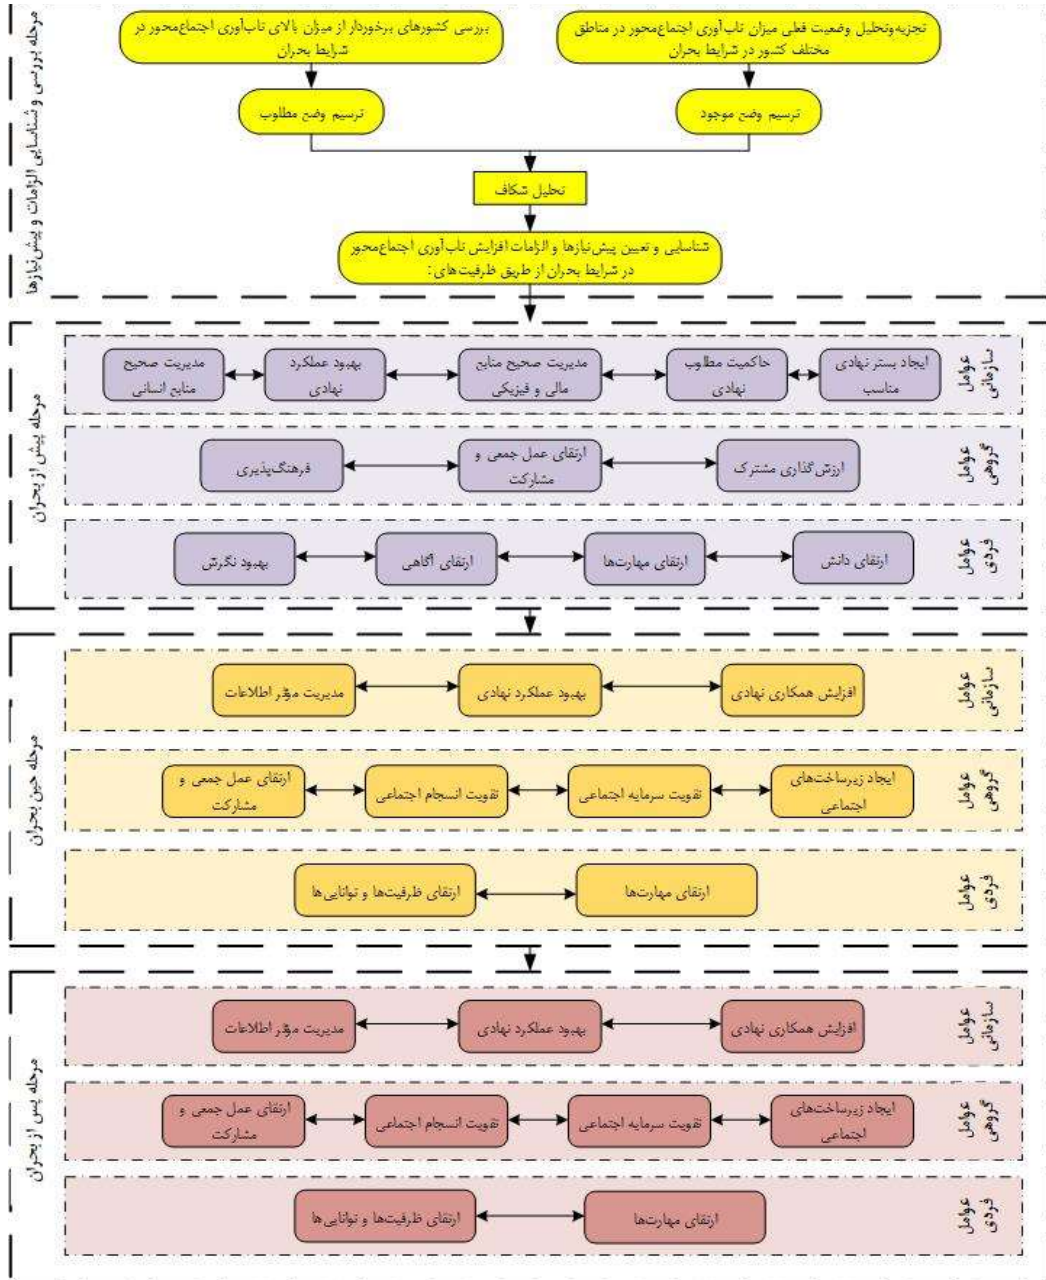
مرحله بررسی و شناسایی الزامات و پیش‌نیازها

تجزیه‌وتحلیل وضعیت فعلی میزان تاب‌آوری اجتماع‌محور در مناطق مختلف کشور در شرایط بحران

بررسی کشورهای برخوردار از میزان بالای تاب‌آوری اجتماع‌محور در شرایط بحران

ترسیم وضع موجود

ترسیم وضع مطلوب

تحلیل شکاف

شناسایی و تعیین پیش‌نیازها و الزامات افزایش تاب‌آوری اجتماع‌محور در شرایط بحران از طریق ظرفیت‌های:

مرحله پیش از بحران

عوامل سازمانی

ایجاد بستر نهادی مناسب

حاکمیت مطلوب نهادی

مدیریت صحیح منابع مالی و فیزیکی

بهبود عملکرد نهادی

مدیریت صحیح منابع انسانی

عوامل گروهی

ارزش‌گذاری مشترک

ارتقای عمل جمعی و مشارکت

فرهنگ‌پذیری

عوامل فردی

ارتقای دانش

ارتقای مهارت‌ها

ارتقای آگاهی

بهبود نگرش

مرحله حین بحران

عوامل سازمانی

افزایش همکاری نهادی

بهبود عملکرد نهادی

مدیریت مؤثر اطلاعات

عوامل گروهی

ایجاد زیرساخت‌های اجتماعی

تقویت سرمایه اجتماعی

تقویت انسجام اجتماعی

ارتقای عمل جمعی و مشارکت

عوامل فردی

ارتقای مهارت‌ها

ارتقای ظرفیت‌ها و توانایی‌ها

مرحله پس از بحران

عوامل سازمانی

افزایش همکاری نهادی

بهبود عملکرد نهادی

مدیریت مؤثر اطلاعات

عوامل گروهی

ایجاد زیرساخت‌های اجتماعی

تقویت سرمایه اجتماعی

تقویت انسجام اجتماعی

ارتقای عمل جمعی و مشارکت

عوامل فردی

ارتقای مهارت‌ها

ارتقای ظرفیت‌ها و توانایی‌ها